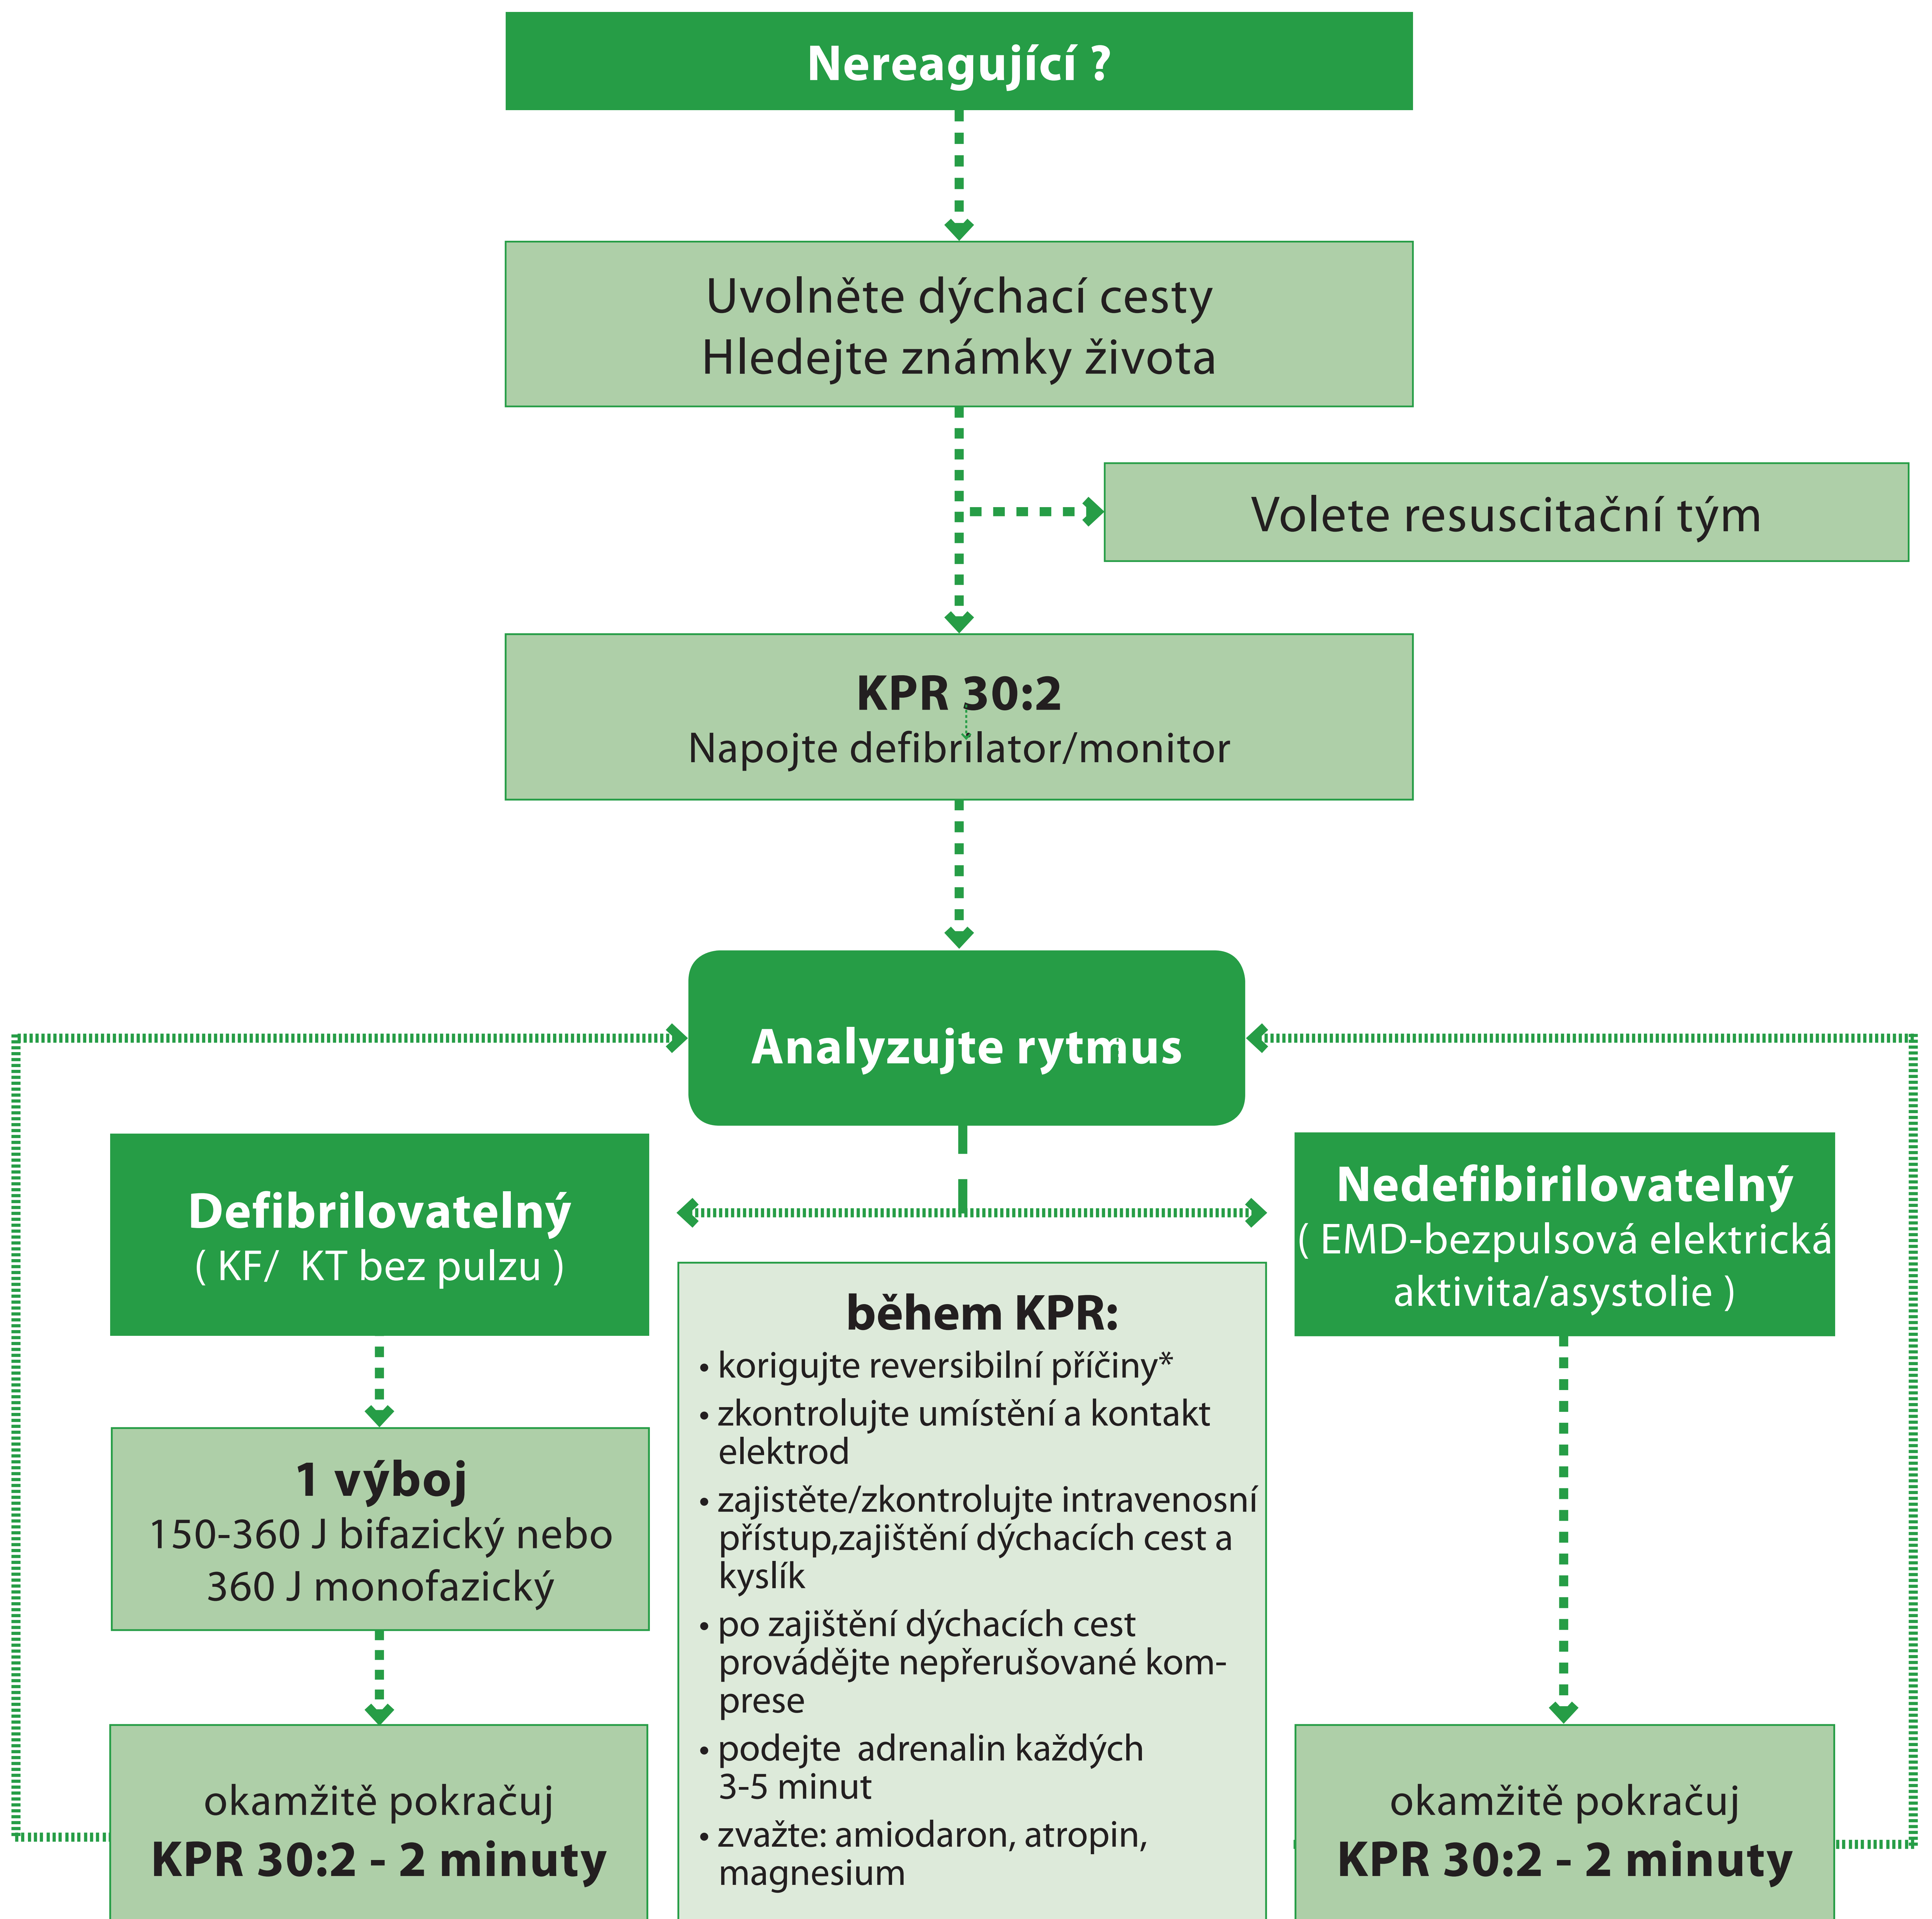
Nereagující ?

Uvolněte dýchací cesty
Hledejte známky života

Volete resuscitační tým

KPR 30:2
Napojte defibrilator/monitor

Analyzujte rytmus

Defibrilovatelný
( KF/ KT bez pulzu )

1 výboj
150-360 J bifazický nebo
360 J monofazický

okamžitě pokračuj
KPR 30:2 - 2 minuty

během KPR:
• korigujte reversibilní příčiny*
• zkontrolujte umístění a kontakt elektrod
• zajistěte/zkontrolujte intravenosní přístup,zajištění dýchacích cest a kyslík
• po zajištění dýchacích cest provádějte nepřerušované komprese
• podejte adrenalin každých 3-5 minut
• zvažte: amiodaron, atropin, magnesium

Nedefibirilovatelný
( EMD-bezpulsová elektrická aktivita/asystolie )

okamžitě pokračuj
KPR 30:2 - 2 minuty